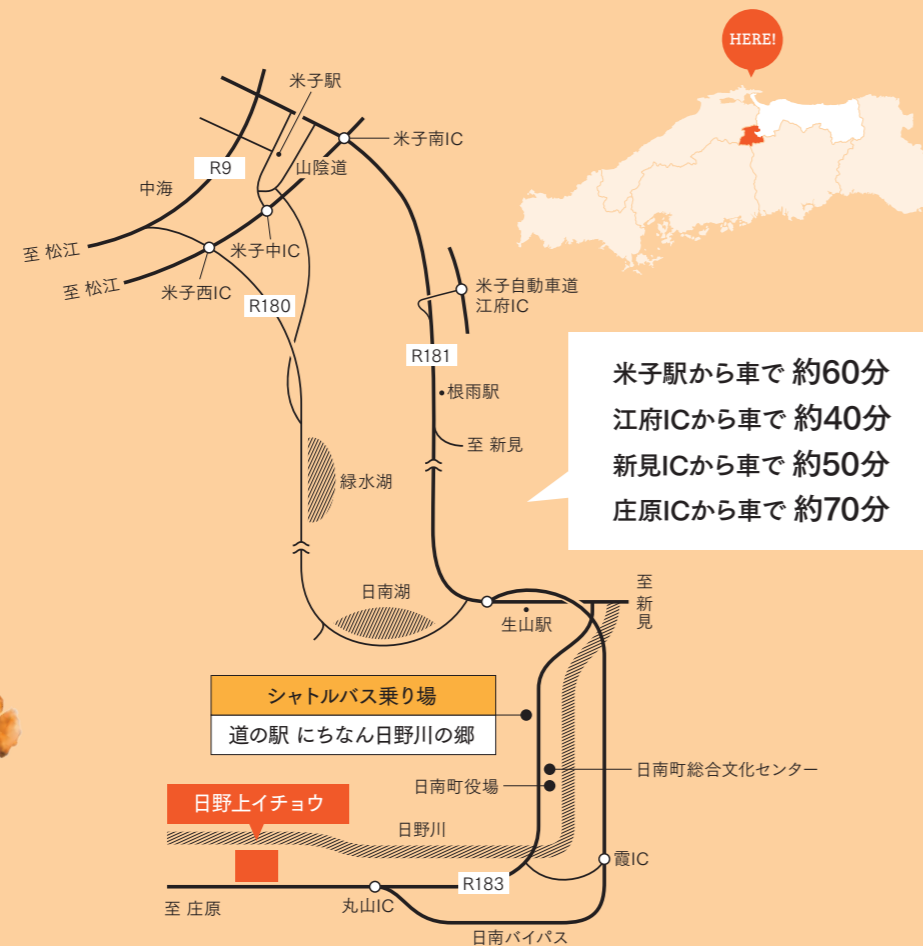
HERE!

米子駅
米子南IC
R9
山陰道
中海
米子中IC
至 松江
至 松江
米子西IC
R180
米子自動車道
江府IC
R181
根雨駅
至 新見
緑水湖
日南湖
生山駅
至
新
見

米子駅から車で 約60分
江府ICから車で 約40分
新見ICから車で 約50分
庄原ICから車で 約70分

シャトルバス乗り場
道の駅 にちなん日野川の郷
日南町役場
日南町総合文化センター
日野上イチョウ
日野川
霞IC
R183
至 庄原
丸山IC
日南バイパス